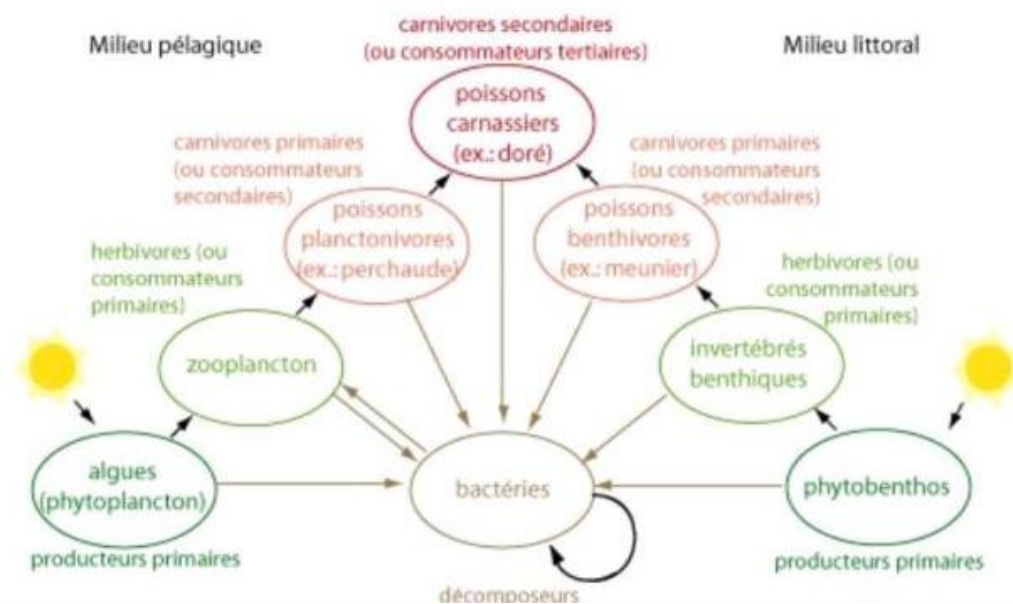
Milieu pélagique

carnivores secondaires (ou consommateurs tertiaires)

Milieu littoral

poissons carnassiers (ex.: doré)

carnivores primaires (ou consommateurs secondaires)

carnivores primaires (ou consommateurs secondaires)

poissons planctonivores (ex.: perchaude)

poissons benthivores (ex.: meunier)

herbivores (ou consommateurs primaires)

herbivores (ou consommateurs primaires)

zooplancton

invertébrés benthiques

algues (phytoplancton)

bactéries

phytobenthos

producteurs primaires

producteurs primaires

décomposeurs